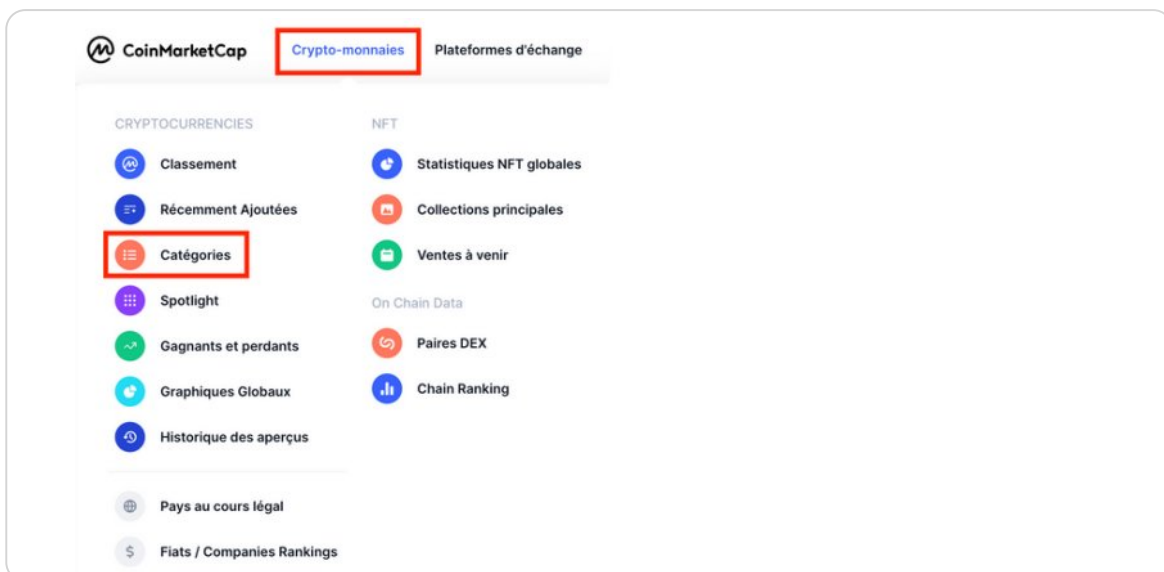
CoinMarketCap Crypto-monnaies Plateformes d'échange

CRYPTOCURRENCIES
Classement
Récemment Ajoutées
Catégories
Spotlight
Gagnants et perdants
Graphiques Globaux
Historique des aperçus

Pays au cours légal
$ Fiats / Companies Rankings

NFT
Statistiques NFT globales
Collections principales
Ventes à venir

On Chain Data
Paires DEX
Chain Ranking